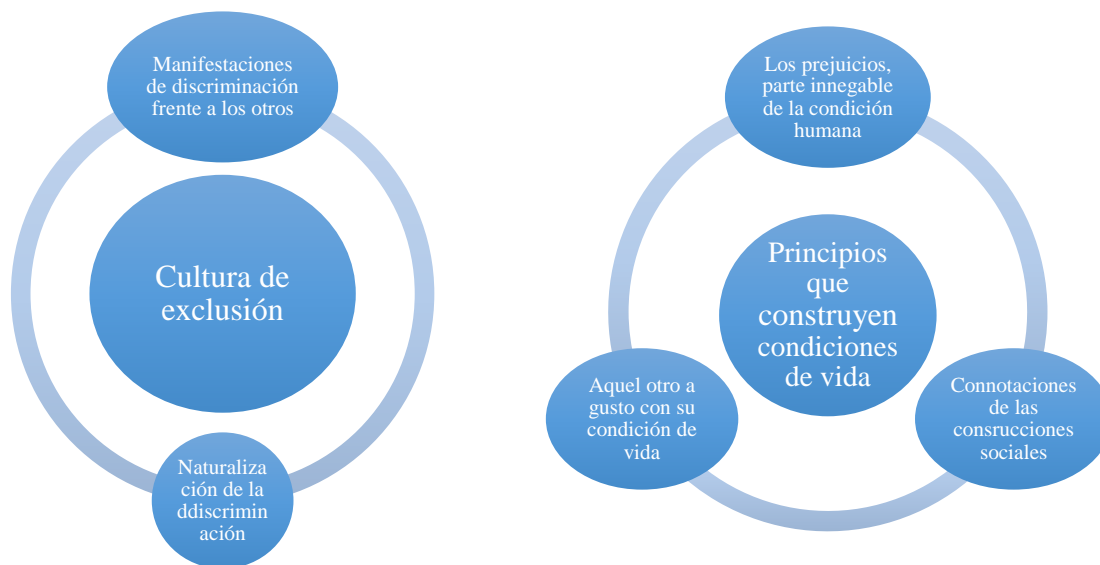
Manifestaciones de discriminación frente a los otros

Cultura de exclusión

Naturaliza ción de la ddiscrimin ación

Los prejuicios, parte innegable de la condición humana

Principios que construyen condiciones de vida

Aquel otro a gusto con su condición de vida

Connotaciones de las consrucciones sociales